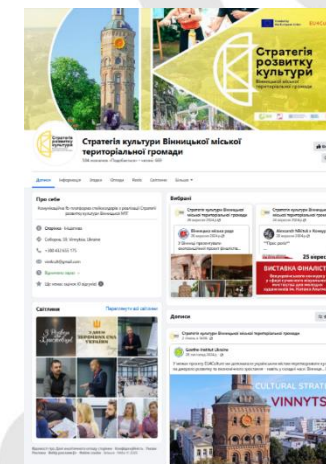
Стратегія розвитку культури
Вінницької міської територіальної громади

Стратегія культури Вінницької міської територіальної громади

Дописи Інформація Згадки Оцінки Відео Світлини Більше

Про себе

Стратегія культури Вінницької міської територіальної громади

Сторінка · Індустрія

Соборна 59, Вінниця, Україна

Вибране

Стратегія культури Вінницької міської територіальної громади

Стратегія культури Вінницької міської територіальної громади

25 верес

ВИСТАВКА ФІНАЛІСТ

Світлини

Переглянути всі світлини

З Днем працівників культури

З ДНЕМ ПРАЦІВНИКІВ КУЛЬТУРИ ТА МАЙСТРІВ НАРОДНОГО МИСТЕЦТВА УКРАЇНИ

Дописи

Стратегія культури Вінницької міської територіальної громади

CULTURAL STRAT

VINNYTS